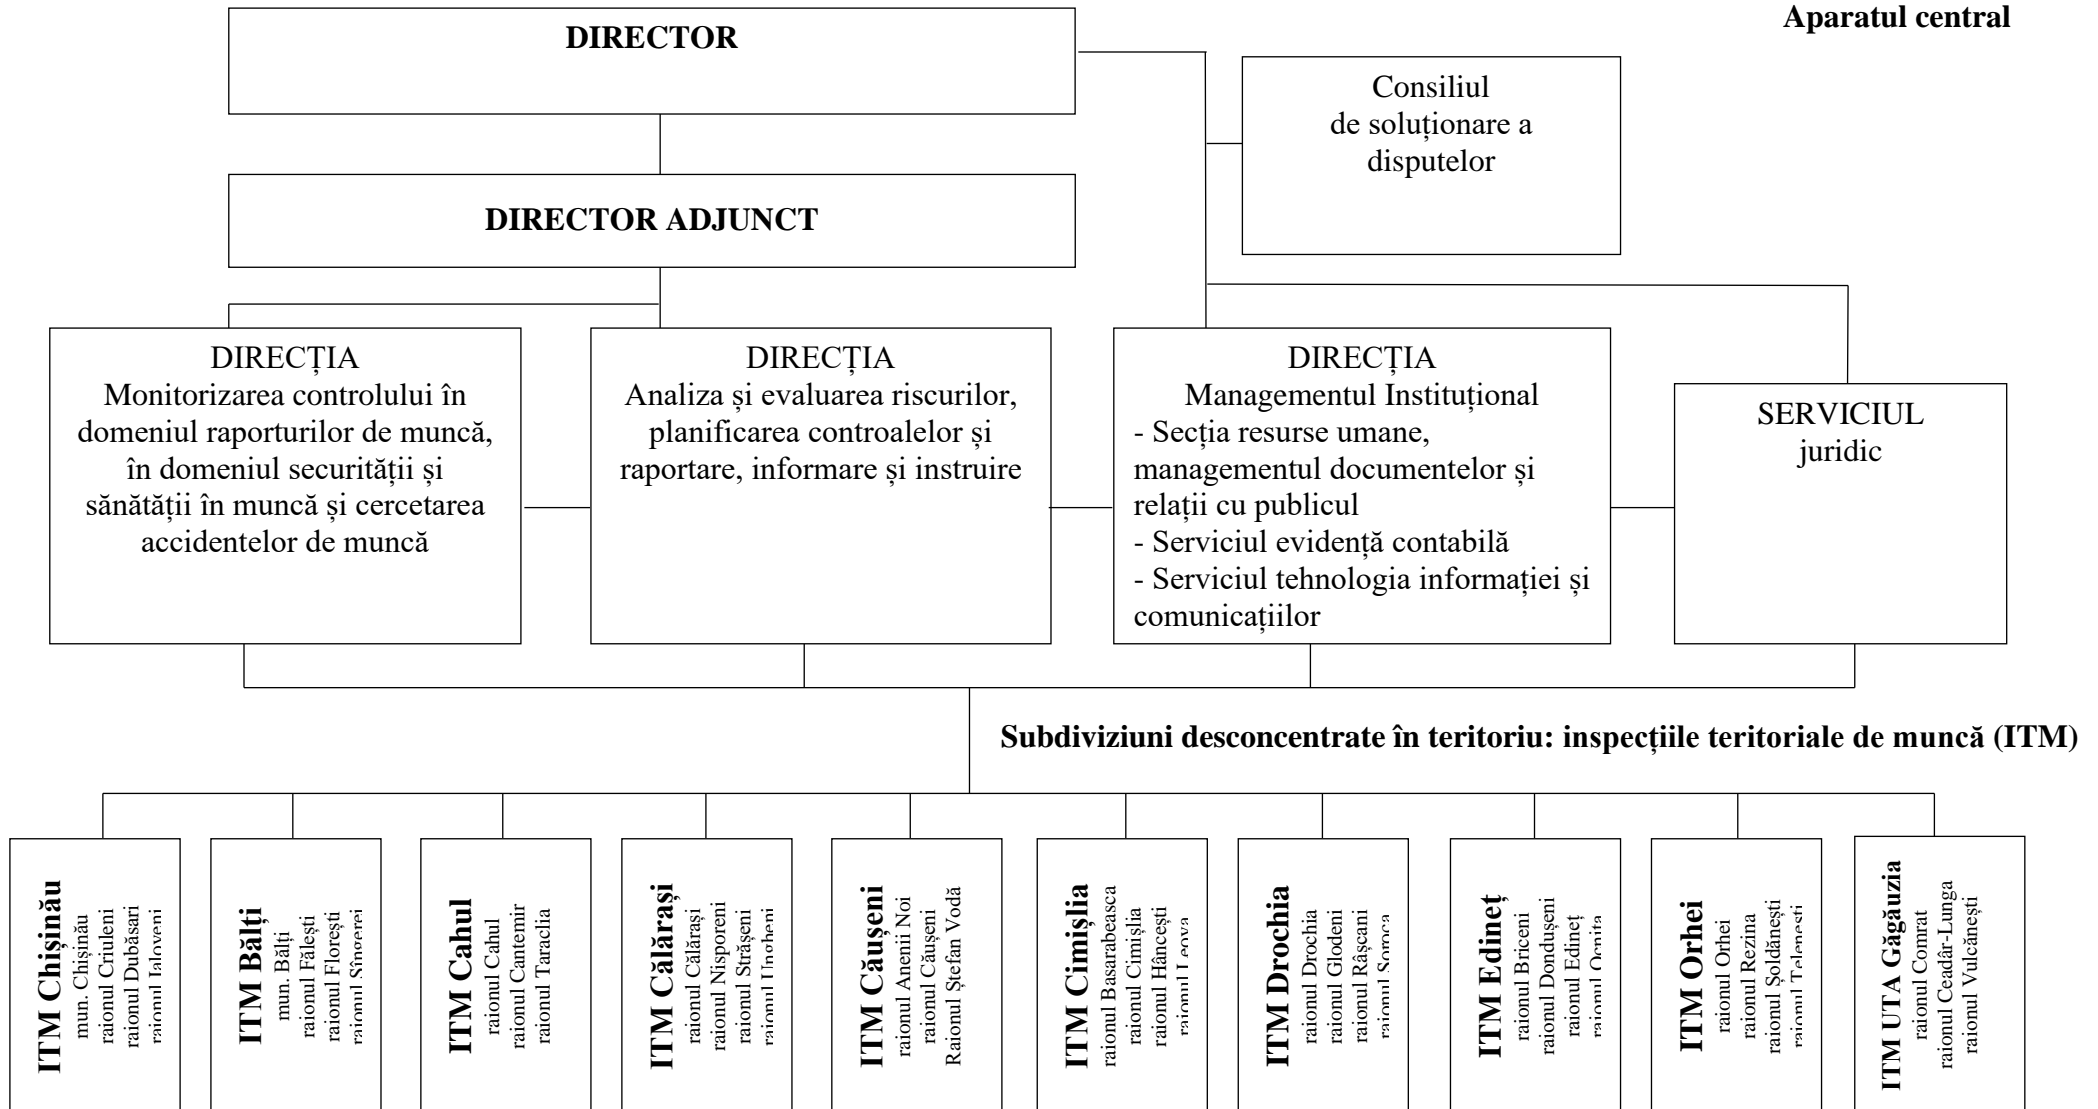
Aparatul central

DIRECTOR

Consiliul de soluționare a disputelor

DIRECTOR ADJUNCT

DIRECȚIA
Monitorizarea controlului în domeniul raporturilor de muncă, în domeniul securității și sănătății în muncă și cercetarea accidentelor de muncă

DIRECȚIA
Analiza și evaluarea riscurilor, planificarea controalelor și raportare, informare și instruire

DIRECȚIA
Managementul Instituțional
- Secția resurse umane, managementul documentelor și relații cu publicul
- Serviciul evidență contabilă
- Serviciul tehnologia informației și comunicațiilor

SERVICIUL
juridic

Subdiviziuni desconcentrate în teritoriu: inspecțiile teritoriale de muncă (ITM)

ITM Chișinău
mun. Chișinău
raionul Criuleni
raionul Dubăsari
raionul Ialoveni

ITM Bălți
mun. Bălți
raionul Fălești
raionul Florești
raionul Sîngerei

ITM Cahul
raionul Cahul
raionul Cantemir
raionul Taraclia

ITM Călărași
raionul Călărași
raionul Nisporeni
raionul Strășeni
raionul Ungheni

ITM Căușeni
raionul Anenii Noi
raionul Căușeni
Raionul Ștefan Vodă

ITM Cimișlia
raionul Basarabeasca
raionul Cimișlia
raionul Hâncești
raionul Leova

ITM Drochia
raionul Drochia
raionul Glodeni
raionul Râșcani
raionul Soroca

ITM Edineț
raionul Briceni
raionul Dondușeni
raionul Edineț
raionul Ocnița

ITM Orhei
raionul Orhei
raionul Rezina
raionul Șoldănești
raionul Telenești

ITM UTA Găgăuzia
raionul Comrat
raionul Ceadâr-Lunga
raionul Vulcănești